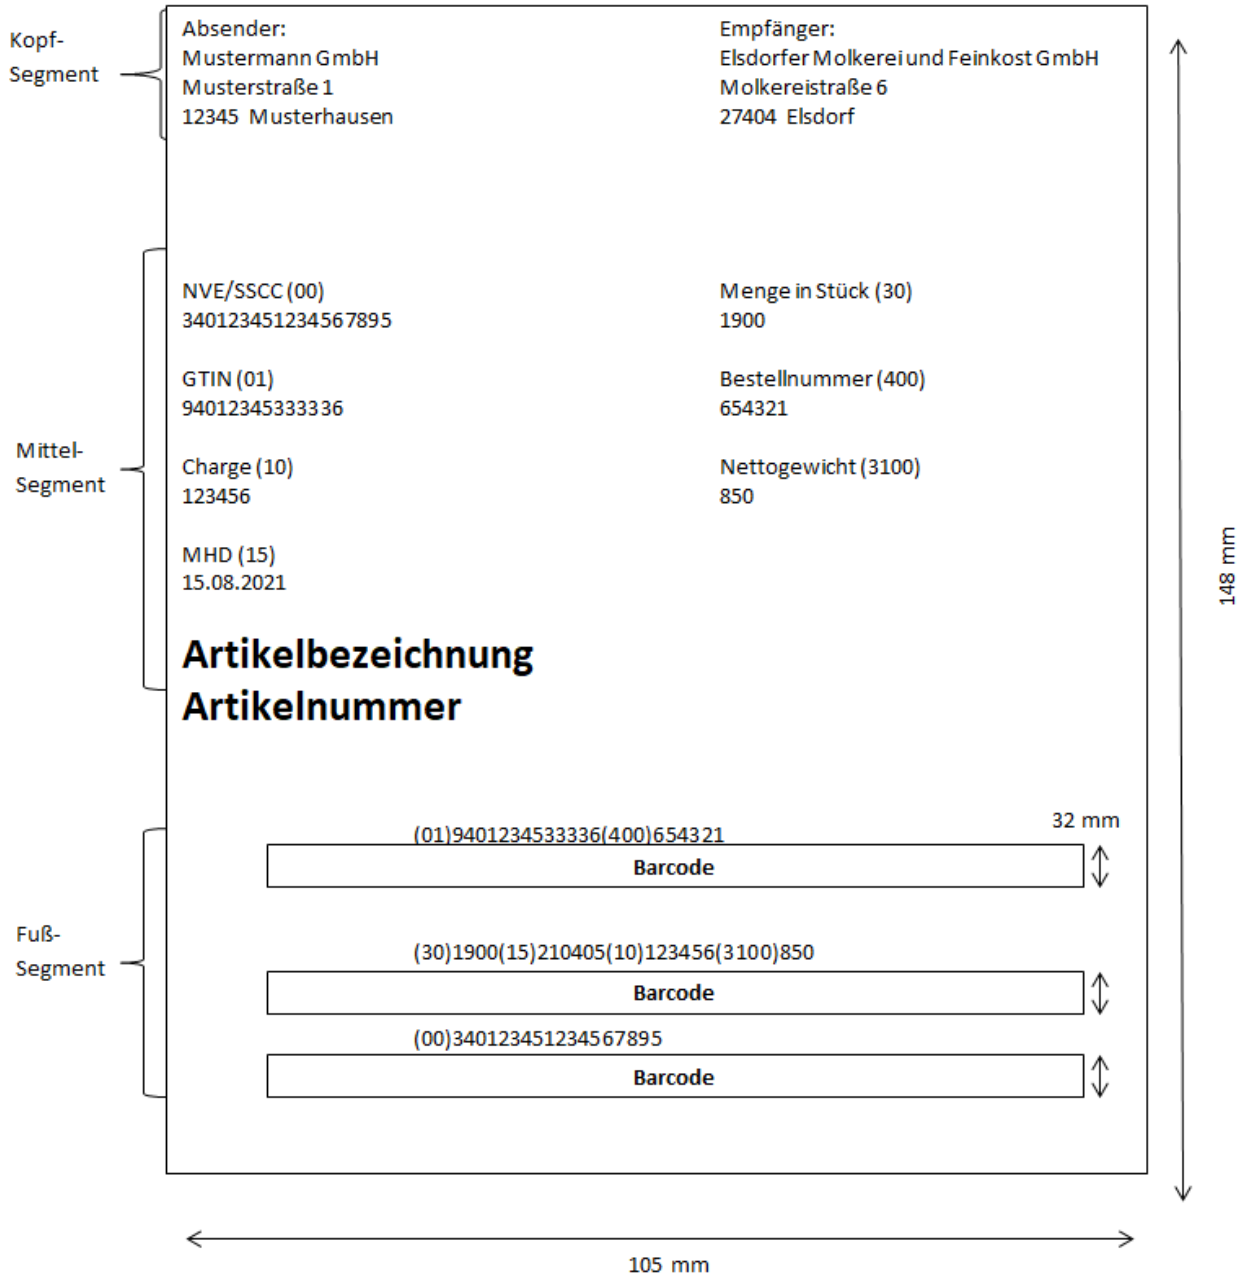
Kopf-Segment

Absender:
Mustermann GmbH
Musterstraße 1
12345 Musterhausen

Empfänger:
Elsdorfer Molkerei und Feinkost GmbH
Molkereistraße 6
27404 Elsdorf

Mittel-Segment

NVE/SSCC (00)
340123451234567895

Menge in Stück (30)
1900

GTIN (01)
94012345333336

Bestellnummer (400)
654321

Charge (10)
123456

Nettogewicht (3100)
850

MHD (15)
15.08.2021

Artikelbezeichnung
Artikelnummer

Fuß-Segment

32 mm

(01)94012345333336(400)654321
Barcode

(30)1900(15)210405(10)123456(3100)850
Barcode

(00)340123451234567895
Barcode

148 mm

105 mm